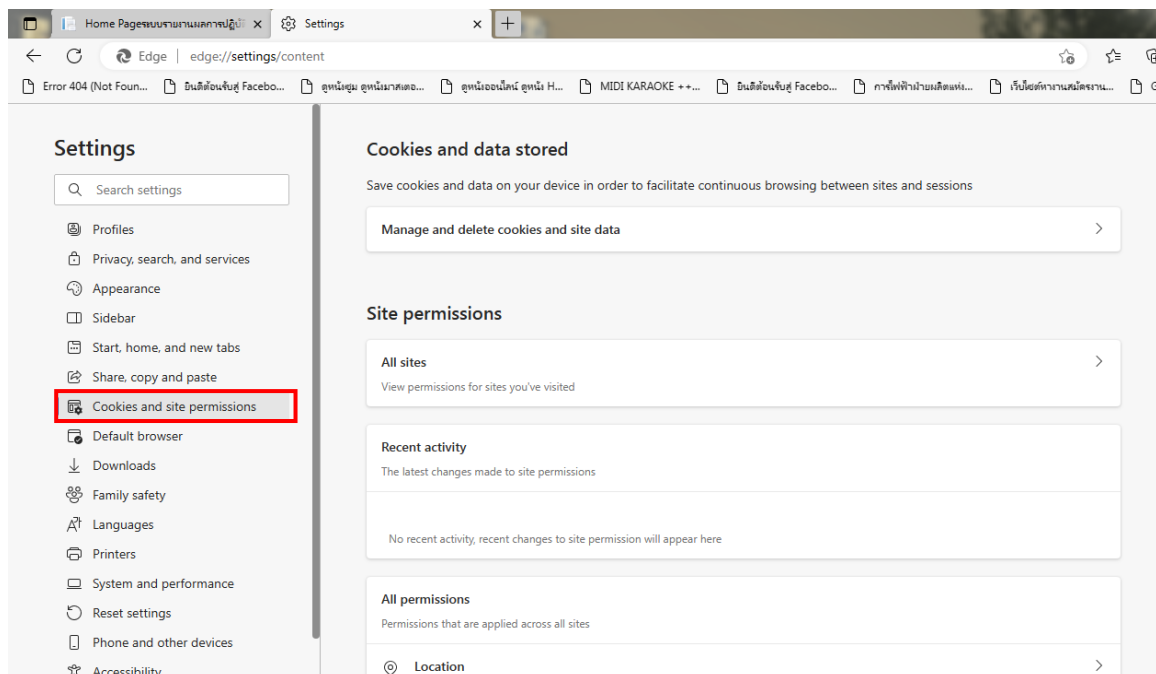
Home Pageระบบรายงานผลการปฏิบั ×
Settings ×
+

Edge | edge://settings/content

Error 404 (Not Foun... ยินดีต้อนรับสู่ Facebo... ดูหนังซูม ดูหนังมาสเตอ... ดูหนังออนไลน์ ดูหนัง H... MIDI KARAOKE ++... ยินดีต้อนรับสู่ Facebo... การไฟฟ้าฝ่ายผลิตแห่ง... เว็บไซต์หางานสมัครงาน...

Settings

Search settings

Profiles
Privacy, search, and services
Appearance
Sidebar
Start, home, and new tabs
Share, copy and paste
Cookies and site permissions
Default browser
Downloads
Family safety
Languages
Printers
System and performance
Reset settings
Phone and other devices
Accessibility

Cookies and data stored

Save cookies and data on your device in order to facilitate continuous browsing between sites and sessions

Manage and delete cookies and site data

Site permissions

All sites
View permissions for sites you've visited

Recent activity
The latest changes made to site permissions

No recent activity, recent changes to site permission will appear here

All permissions
Permissions that are applied across all sites

Location